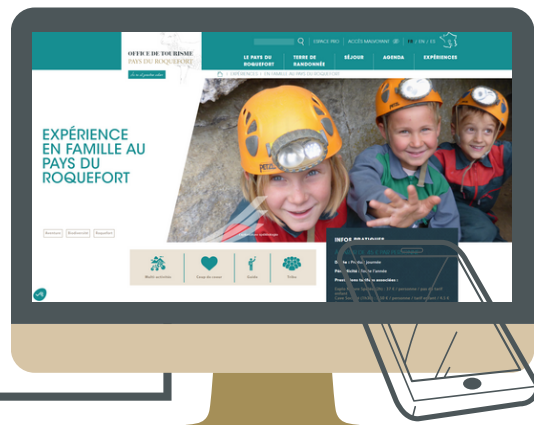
OFFICE DE TOURISME
PAYS DU ROQUEFORT

ESPACE PRO | ACCÈS MALVOYANT | FR | EN | ES

LE PAYS DU ROQUEFORT | TERRE DE RANDONNÉE | SÉJOUR | AGENDA | EXPÉRIENCES

EXPÉRIENCES > EN FAMILLE AU PAYS DU ROQUEFORT

EXPÉRIENCE EN FAMILLE AU PAYS DU ROQUEFORT

PETZL

Multi activités | Coup de coeur | Guide | Tribu

INFOS PRATIQUES

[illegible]